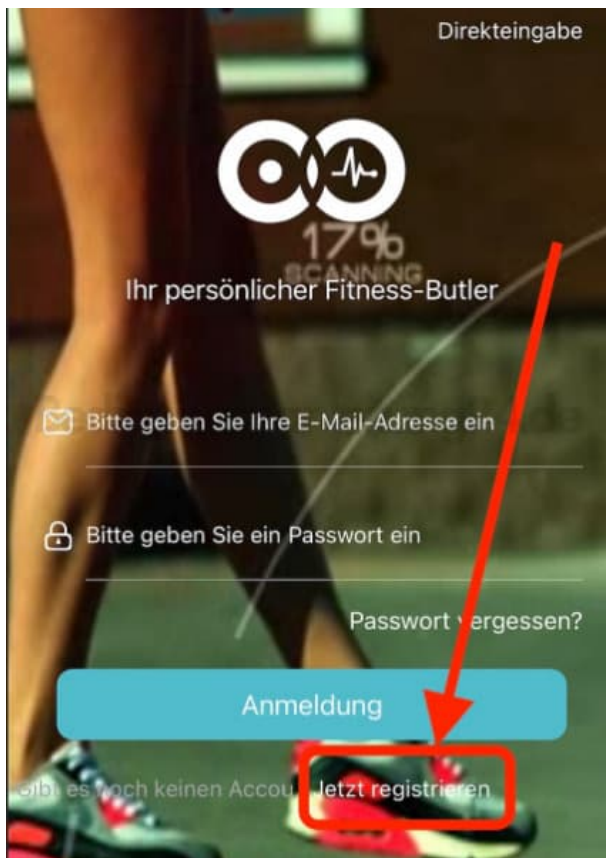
Direkteingabe

17%
SCANNING

Ihr persönlicher Fitness-Butler

Bitte geben Sie Ihre E-Mail-Adresse ein

Bitte geben Sie ein Passwort ein

Passwort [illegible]ergessen?

Anmeldung

Gibt es noch keinen Accou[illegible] Jetzt registrieren